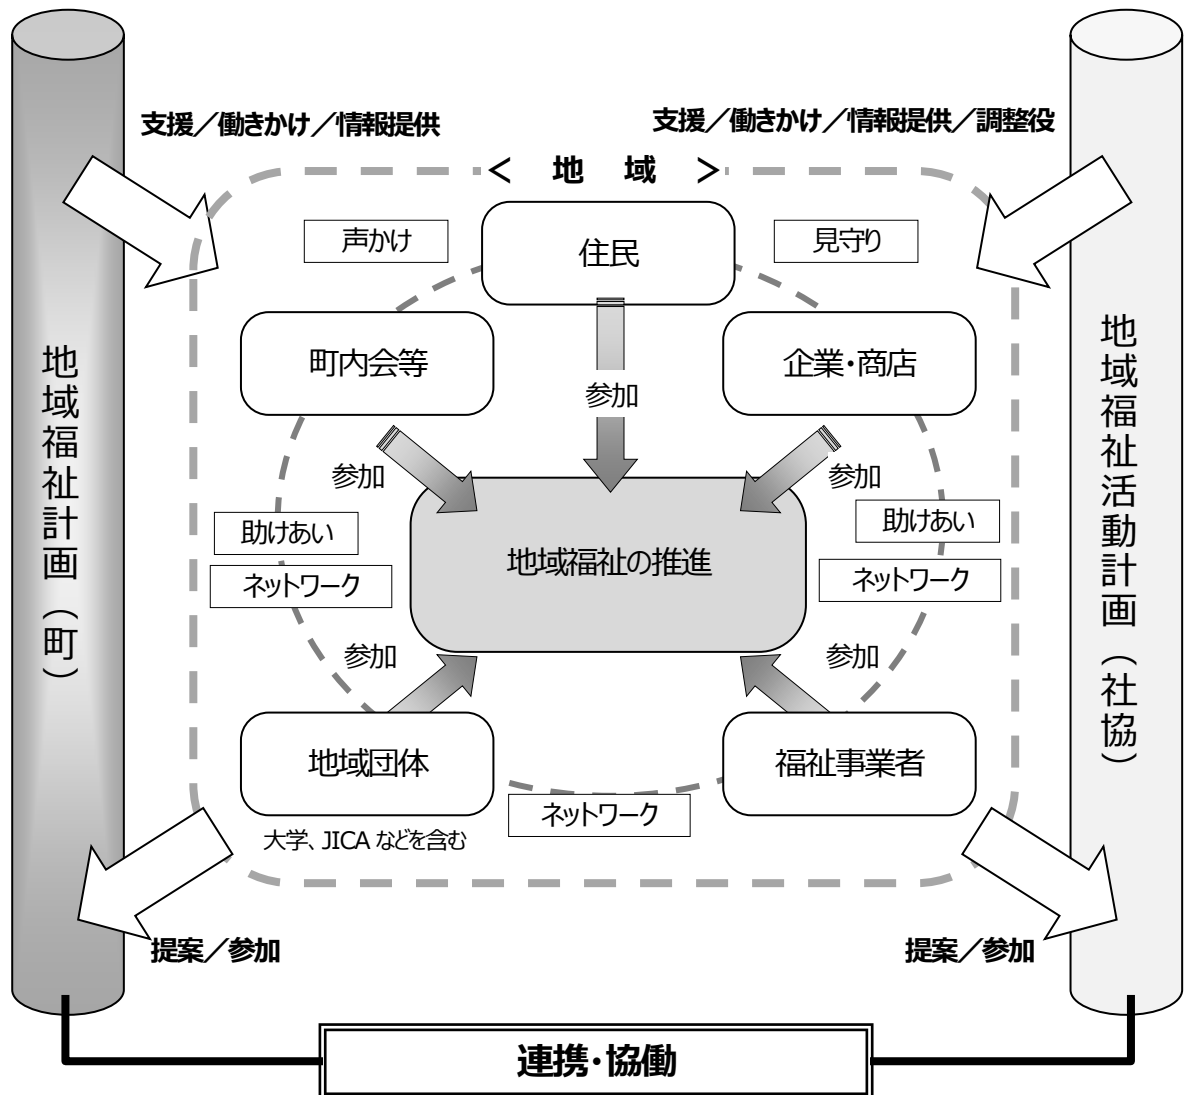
支援／働きかけ／情報提供

支援／働きかけ／情報提供／調整役

＜ 地 域 ＞

声かけ

住民

見守り

地域福祉計画（町）

町内会等

参加

企業・商店

地域福祉活動計画（社協）

参加

参加

助けあい

ネットワーク

地域福祉の推進

助けあい

ネットワーク

参加

参加

地域団体

福祉事業者

ネットワーク

大学、JICA などを含む

提案／参加

提案／参加

連携・協働